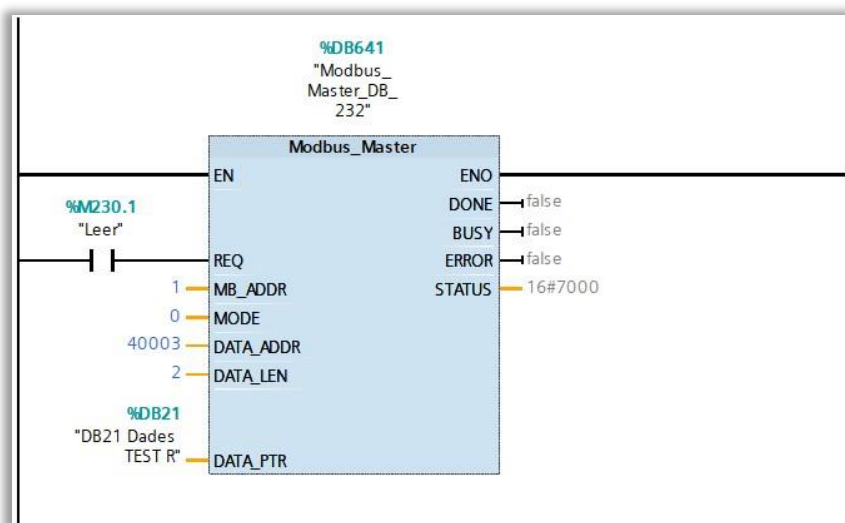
%DB641
"Modbus_
Master_DB_
232"

Modbus_Master

EN
ENO

%M230.1
"Leer"

DONE false
BUSY false
REQ
ERROR false
1 MB_ADDR
STATUS 16#7000
0 MODE
40003 DATA_ADDR
2 DATA_LEN

%DB21
"DB21 Dades
TEST R"
DATA_PTR